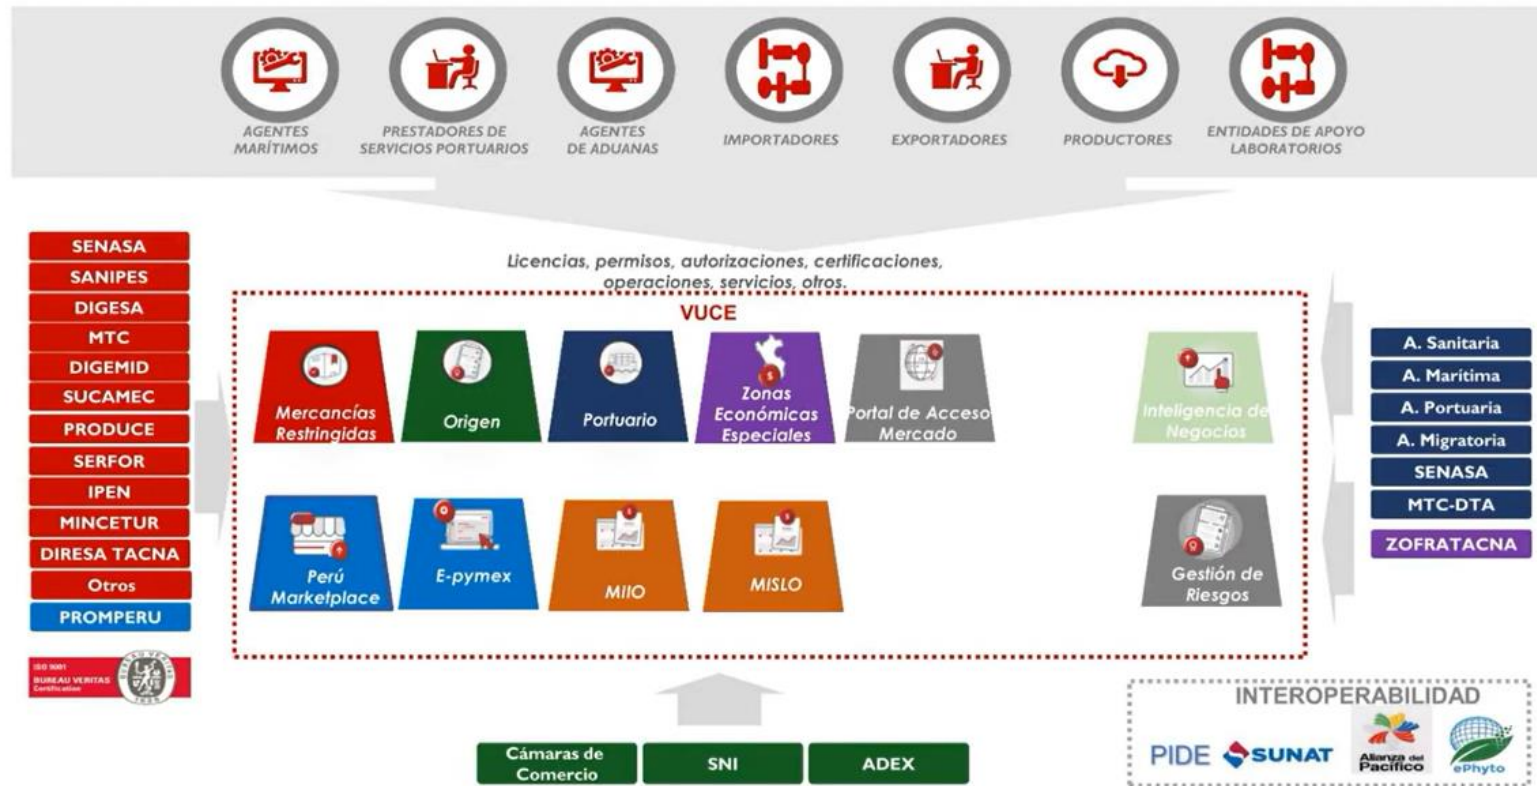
AGENTES MARÍTIMOS

PRESTADORES DE SERVICIOS PORTUARIOS

AGENTES DE ADUANAS

IMPORTADORES

EXPORTADORES

PRODUCTORES

ENTIDADES DE APOYO LABORATORIOS

SENASA
SANIPES
DIGESA
MTC
DIGEMID
SUCAMEC
PRODUCE
SERFOR
IPEN
MINCETUR
DIRESA TACNA
Otros
PROMPERU

ISO 9001 BUREAU VERITAS Certification

Licencias, permisos, autorizaciones, certificaciones, operaciones, servicios, otros.

VUCE

Mercancías Restringidas

Origen

Portuario

Zonas Económicas Especiales

Portal de Acceso Mercado

Inteligencia de Negocios

Perú Marketplace

E-pymex

MIIO

MISLO

Gestión de Riesgos

A. Sanitaria
A. Marítima
A. Portuaria
A. Migratoria
SENASA
MTC-DTA
ZOFRATACNA

Cámaras de Comercio

SNI

ADEX

INTEROPERABILIDAD

PIDE SUNAT Alianza del Pacífico ePhyto